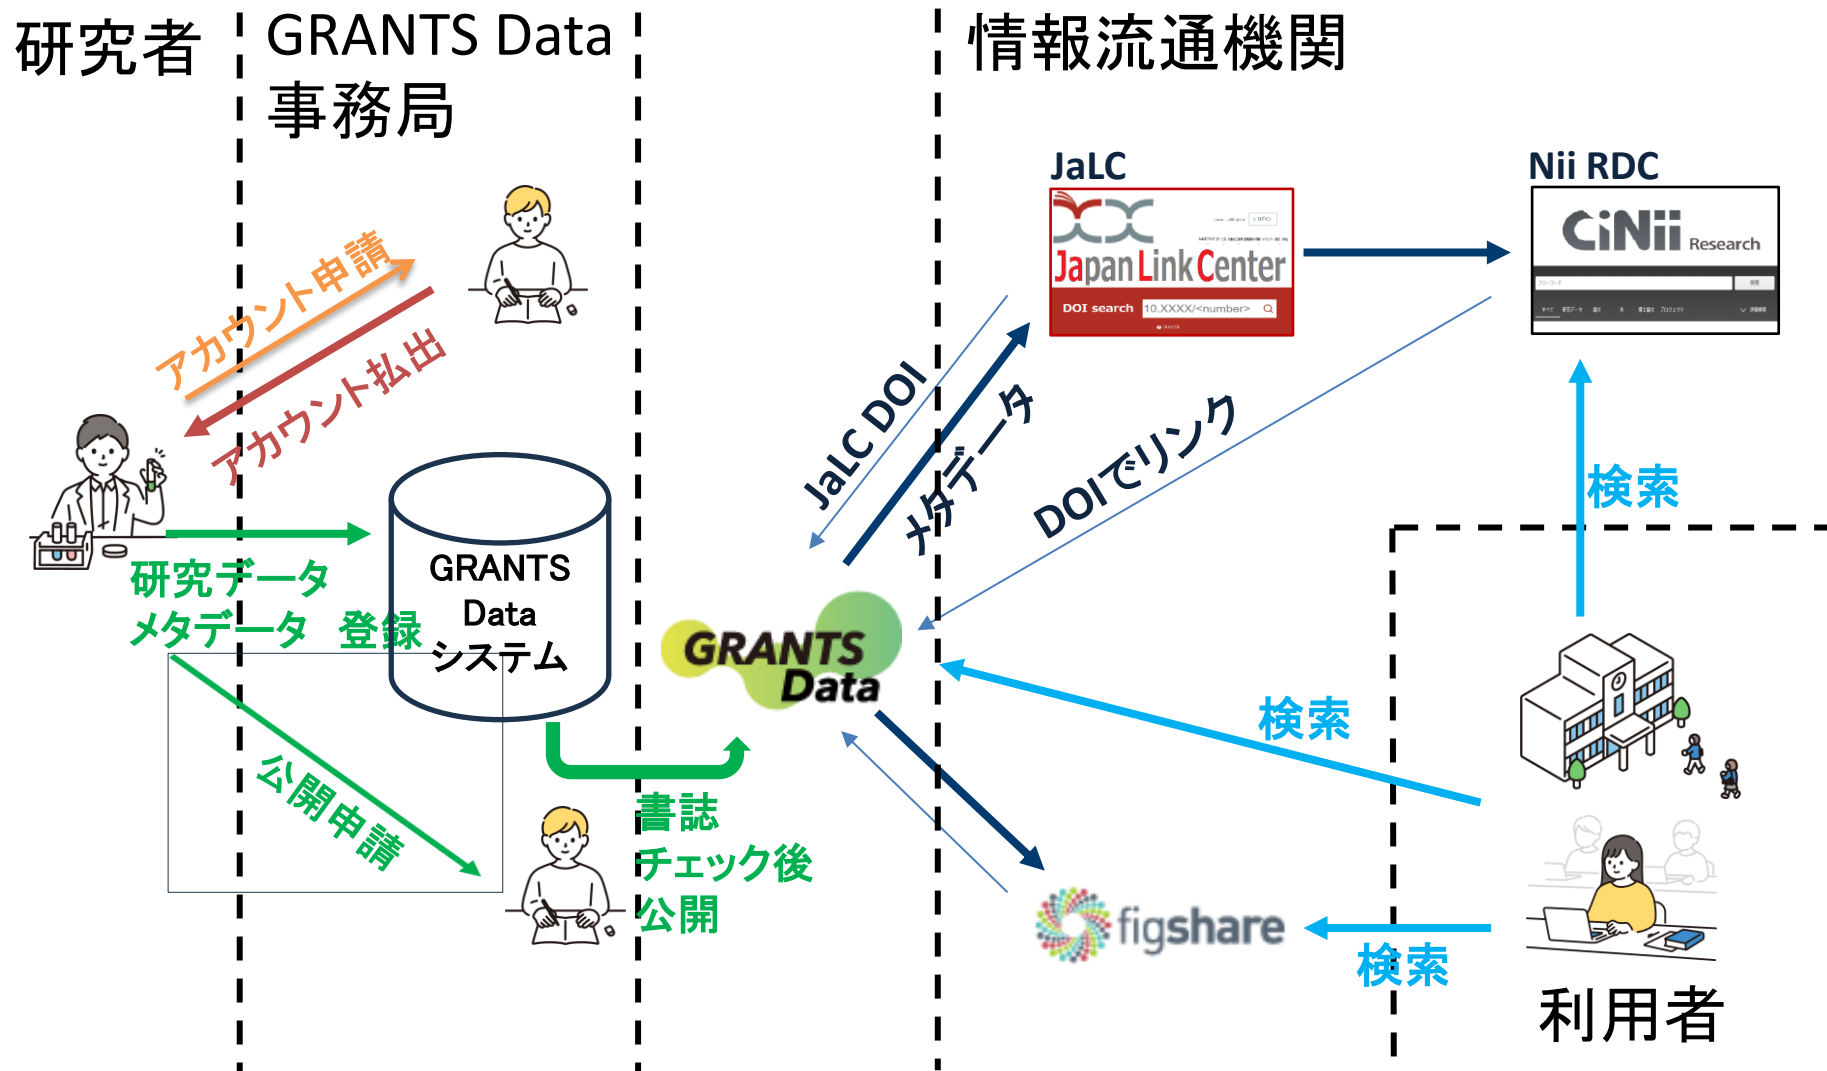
研究者

GRANTS Data 事務局

情報流通機関

JaLC

Japan Link Center

DOI search 10.XXXX/<number>

Nii RDC

CiNii Research

アカウント申請

アカウント払出

JaLC DOI

メタデータ

DOIでリンク

検索

研究データ
メタデータ 登録

GRANTS Data システム

GRANTS Data

公開申請

書誌
チェック後
公開

検索

figshare

検索

利用者